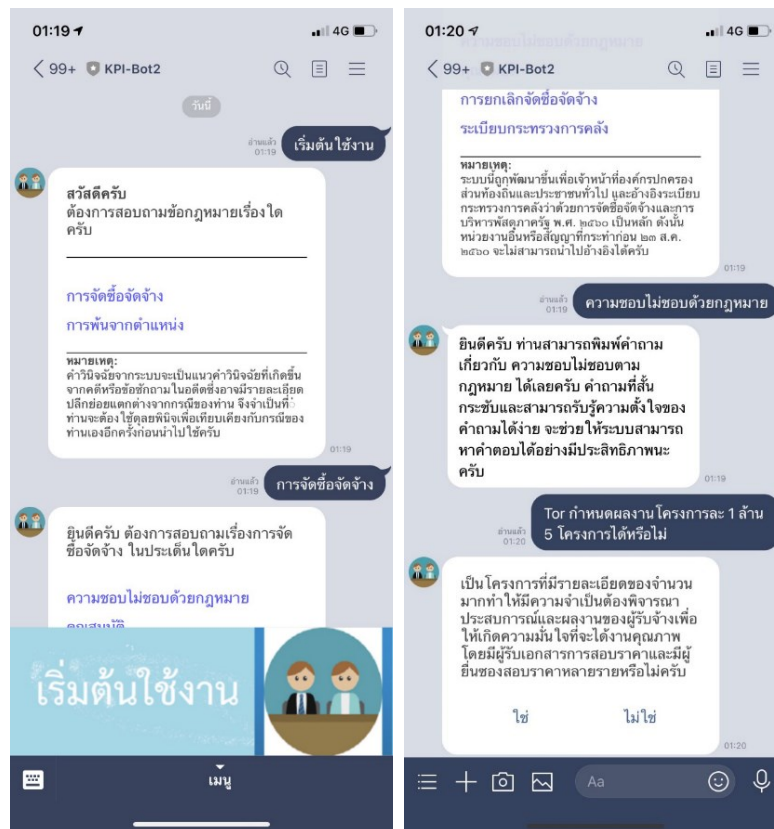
01:19
4G
99+ KPI-Bot2

วันนี้

อ่านแล้ว 01:19
เริ่มต้นใช้งาน

สวัสดีครับ
ต้องการสอบถามข้อกฎหมายเรื่องใดครับ

การจัดซื้อจัดจ้าง
การพ้นจากตำแหน่ง

หมายเหตุ:
คำวินิจฉัยจากระบบจะเป็นแนวคำวินิจฉัยที่เกิดขึ้นจากคดีหรือข้อซักถามในอดีตซึ่งอาจมีรายละเอียดปลีกย่อยแตกต่างจากกรณีของท่าน จึงจำเป็นที่ท่านจะต้องใช้ดุลยพินิจเพื่อเทียบเคียงกับกรณีของท่านเองอีกครั้งก่อนนำไปใช้ครับ

อ่านแล้ว 01:19
การจัดซื้อจัดจ้าง

ยินดีครับ ต้องการสอบถามเรื่องการจัดซื้อจัดจ้าง ในประเด็นใดครับ

ความชอบไม่ชอบด้วยกฎหมาย
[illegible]

เริ่มต้นใช้งาน

เมนู

01:20
4G
99+ KPI-Bot2

การยกเลิกจัดซื้อจัดจ้าง
ระเบียบกระทรวงการคลัง

หมายเหตุ:
ระบบนี้ถูกพัฒนาขึ้นเพื่อเจ้าหน้าที่องค์กรปกครองส่วนท้องถิ่นและประชาชนทั่วไป และอ้างอิงระเบียบกระทรวงการคลังว่าด้วยการจัดซื้อจัดจ้างและการบริหารพัสดุภาครัฐ พ.ศ. ๒๕๖๐ เป็นหลัก ดังนั้นหน่วยงานอื่นหรือสัญญาที่กระทำก่อน ๒๓ ส.ค. ๒๕๖๐ จะไม่สามารถนำไปอ้างอิงได้ครับ
01:19

อ่านแล้ว 01:19
ความชอบไม่ชอบด้วยกฎหมาย

ยินดีครับ ท่านสามารถพิมพ์คำถามเกี่ยวกับ ความชอบไม่ชอบตามกฎหมาย ได้เลยครับ คำถามที่สั้นกระชับและสามารถรับรู้ความตั้งใจของคำถามได้ง่าย จะช่วยให้ระบบสามารถหาคำตอบได้อย่างมีประสิทธิภาพนะครับ
01:19

อ่านแล้ว 01:20
Tor กำหนดผลงาน โครงการละ 1 ล้าน 5 โครงการได้หรือไม่

เป็นโครงการที่มีรายละเอียดของจำนวนมากทำให้มีความจำเป็นต้องพิจารณาประสบการณ์และผลงานของผู้รับจ้างเพื่อให้เกิดความมั่นใจที่จะได้งานคุณภาพ โดยมีผู้รับเอกสารการสอบราคาและมีผู้ยื่นซองสอบราคาหลายรายหรือไม่ครับ

ใช่
ไม่ใช่
01:20

Aa